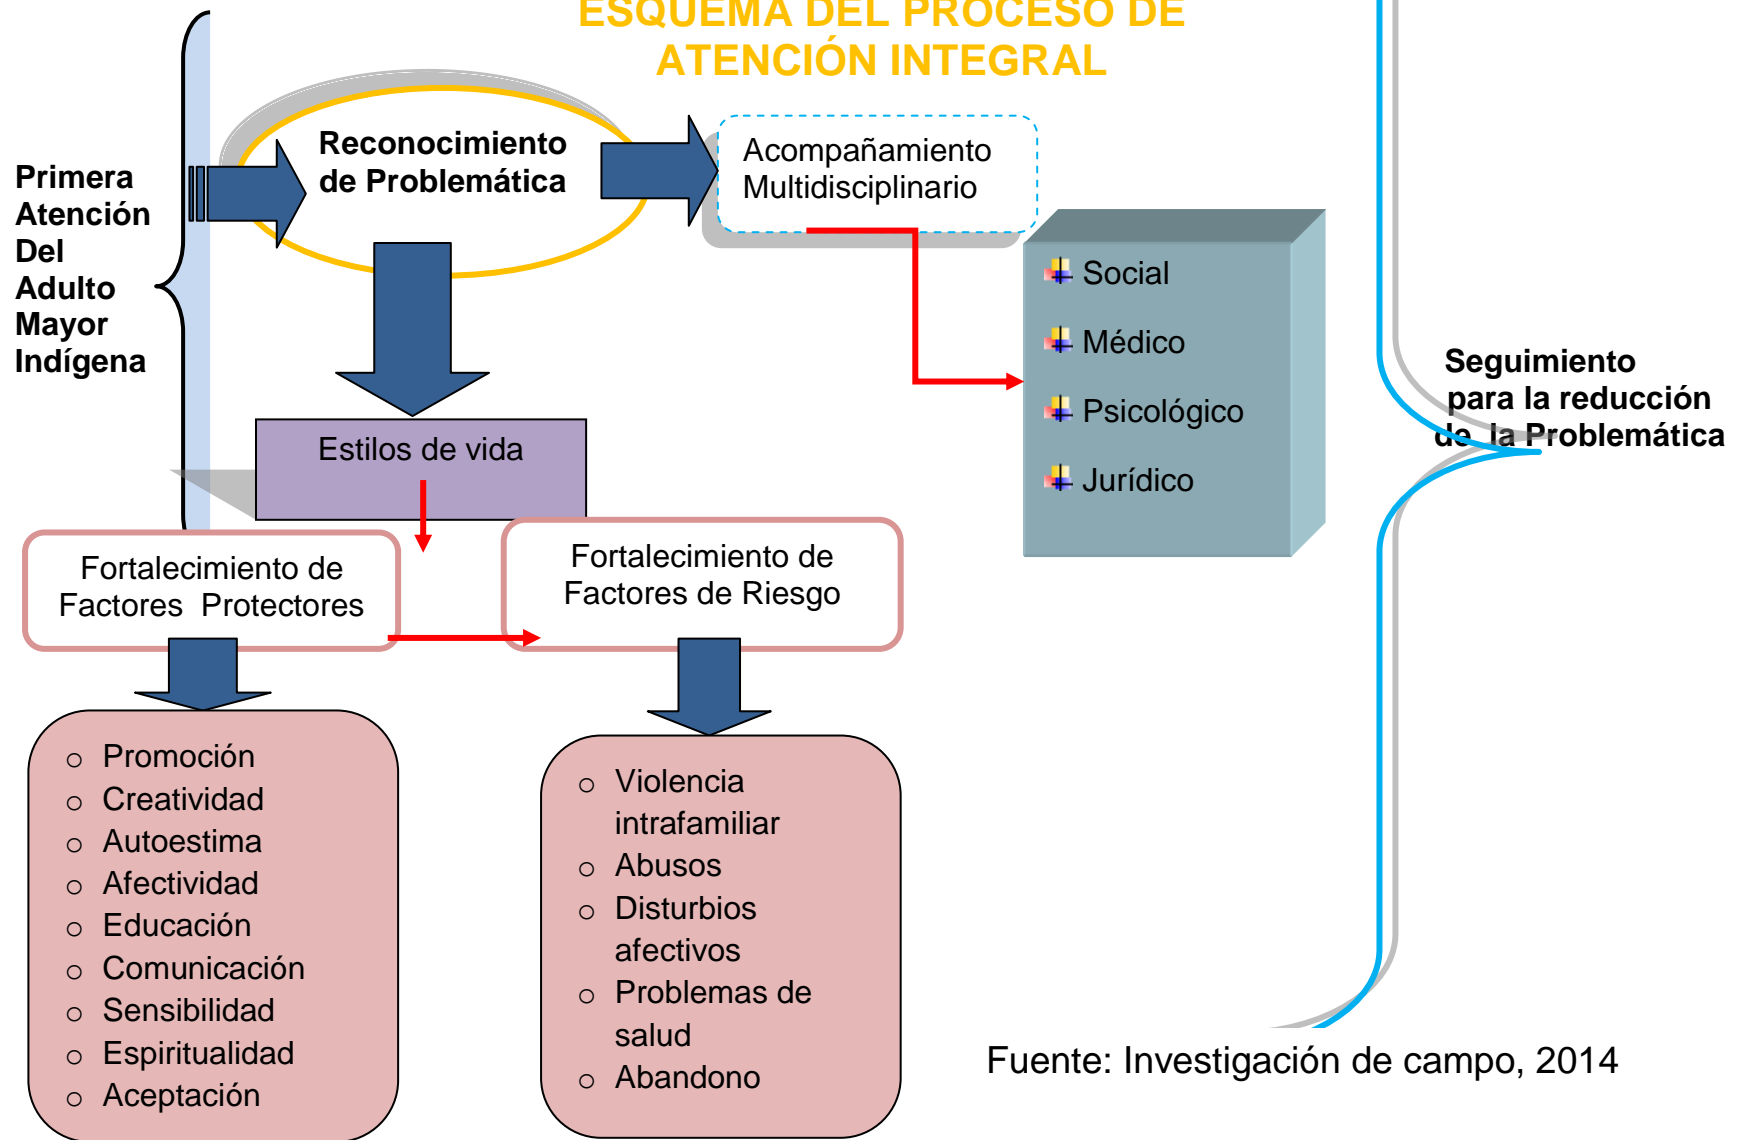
ESQUEMA DEL PROCESO DE ATENCIÓN INTEGRAL

Primera Atención Del Adulto Mayor Indígena

Reconocimiento de Problemática

Acompañamiento Multidisciplinario

Social
Médico
Psicológico
Jurídico

Seguimiento para la reducción de la Problemática

Estilos de vida

Fortalecimiento de Factores Protectores

Fortalecimiento de Factores de Riesgo

- Promoción
- Creatividad
- Autoestima
- Afectividad
- Educación
- Comunicación
- Sensibilidad
- Espiritualidad
- Aceptación

- Violencia intrafamiliar
- Abusos
- Disturbios afectivos
- Problemas de salud
- Abandono

Fuente: Investigación de campo, 2014